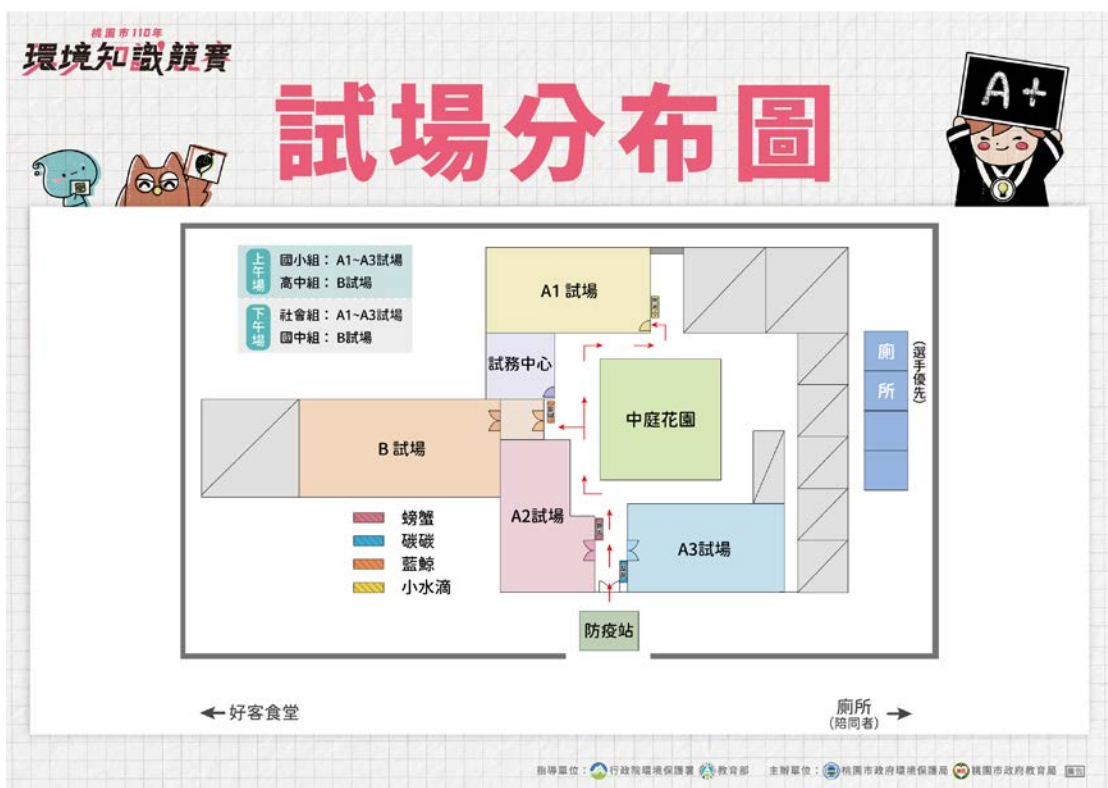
桃園市110年
環境知識競賽

試場分布圖

A+

上午場
國小組：A1~A3試場
高中組：B試場

下午場
社會組：A1~A3試場
國中組：B試場

A1 試場

試務中心

中庭花園

B 試場

A2試場

A3試場

廁所
(選手優先)

螃蟹
碳碳
藍鯨
小水滴

防疫站

← 好客食堂

廁所
(陪同者) →

指導單位：行政院環境保護署 教育部　主辦單位：桃園市政府環境保護局 桃園市政府教育局